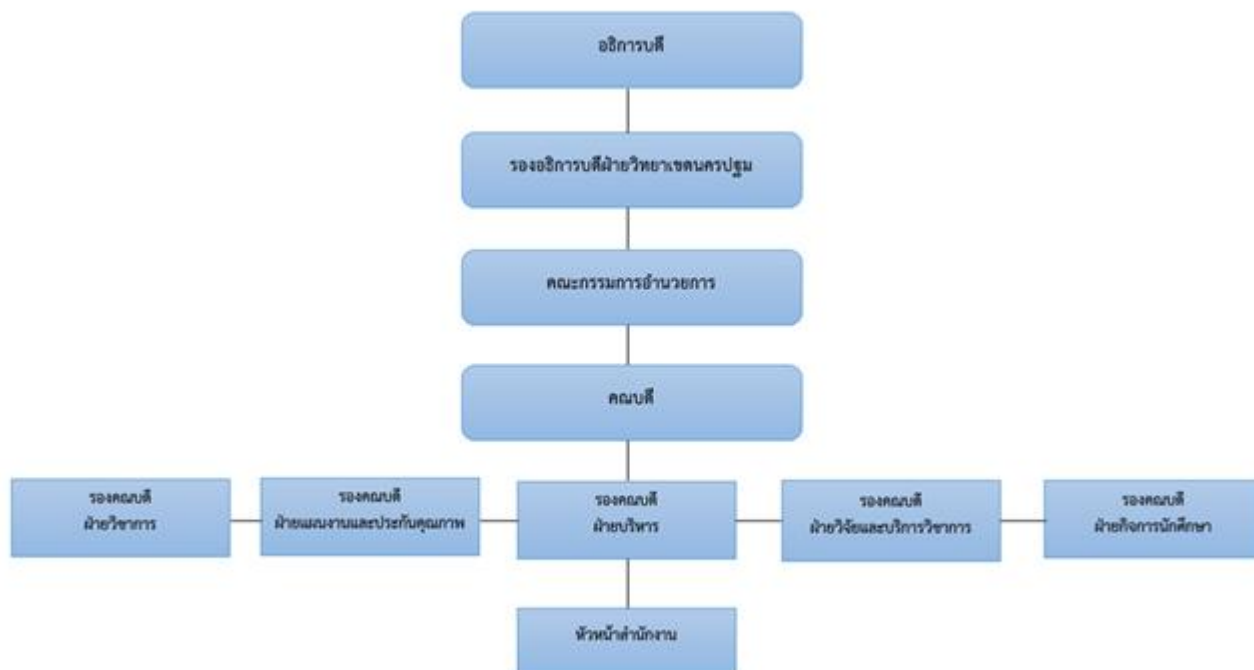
อธิการบดี

รองอธิการบดีฝ่ายวิทยาเขตนครปฐม

คณะกรรมการอำนวยการ

คณบดี

รองคณบดี
ฝ่ายวิชาการ

รองคณบดี
ฝ่ายแผนงานและประกันคุณภาพ

รองคณบดี
ฝ่ายบริหาร

รองคณบดี
ฝ่ายวิจัยและบริการวิชาการ

รองคณบดี
ฝ่ายกิจการนักศึกษา

หัวหน้าสำนักงาน